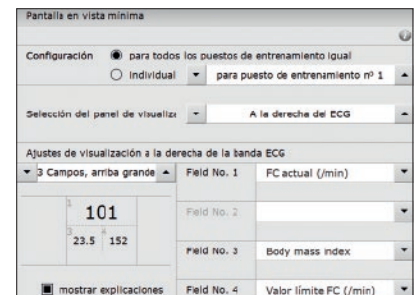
Pantalla en vista mínima

Configuración para todos los puestos de entrenamiento igual

individual para puesto de entrenamiento nº 1

Selección del panel de visualiz A la derecha del ECG

Ajustes de visualización a la derecha de la banda ECG

3 Campos, arriba grande

Field No. 1 FC actual (/min)

Field No. 2

Field No. 3 Body mass index

Field No. 4 Valor límite FC (/min)

1 101

3 23.5 4 152

mostrar explicaciones